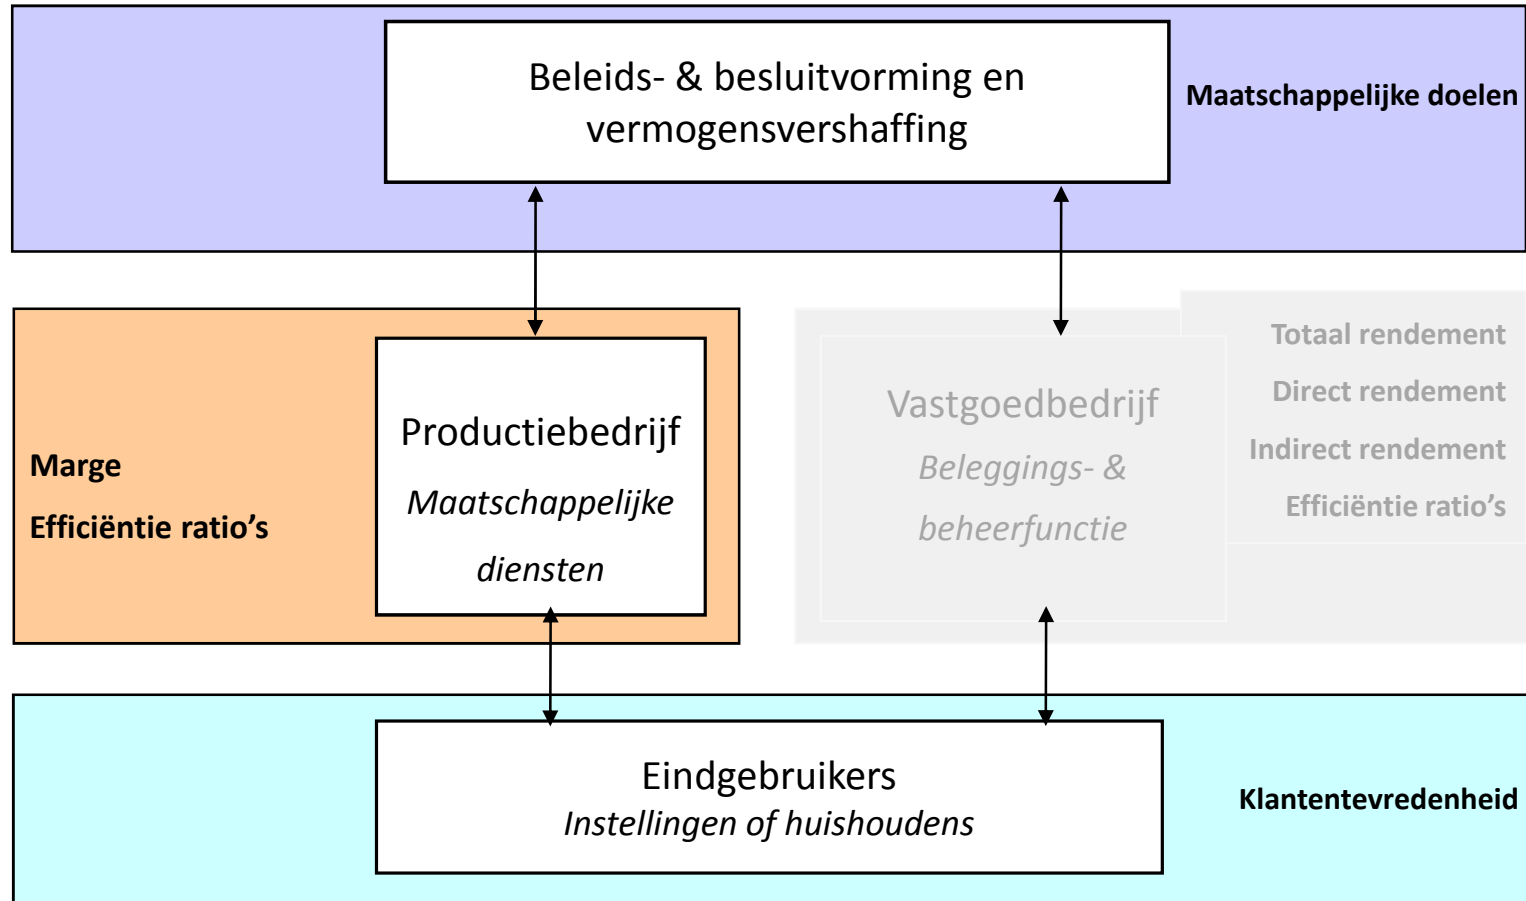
Beleids- & besluitvorming en vermogensvershaffing

Maatschappelijke doelen

Marge

Efficiëntie ratio’s

Productiebedrijf

*Maatschappelijke diensten*

Vastgoedbedrijf

*Beleggings- & beheerfunctie*

Totaal rendement

Direct rendement

Indirect rendement

Efficiëntie ratio’s

Eindgebruikers

*Instellingen of huishoudens*

Klantentevredenheid